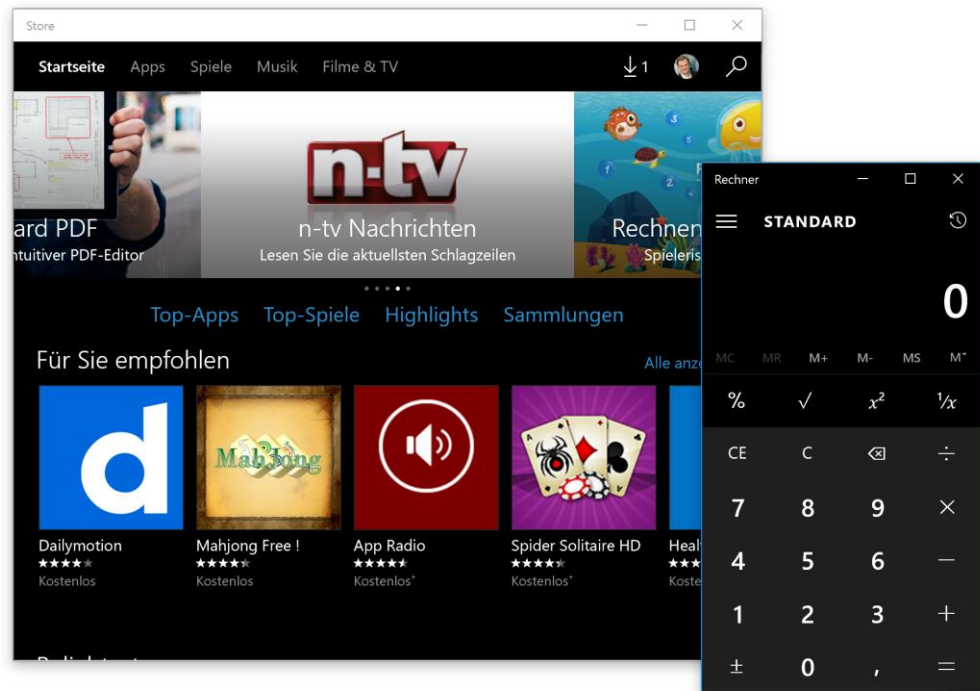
Store

Startseite Apps Spiele Musik Filme & TV

1

ard PDF
ntuitiver PDF-Editor

n-tv

n-tv Nachrichten
Lesen Sie die aktuellsten Schlagzeilen

Rechnen
Spieleris

Top-Apps Top-Spiele Highlights Sammlungen

Für Sie empfohlen

Alle anz

Mahjong

Dailymotion
★★★★★
Kostenlos

Mahjong Free !
★★★★★
Kostenlos

App Radio
★★★★★
Kostenlos*

Spider Solitaire HD
★★★★★
Kostenlos*

Heal
★★★
Koste

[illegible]

Rechner

STANDARD

0

MC MR M+ M- MS M˅

% √ $x^2$ $^1/x$

CE C ⌫ ÷

7 8 9 ×

4 5 6 −

1 2 3 +

± 0 , =